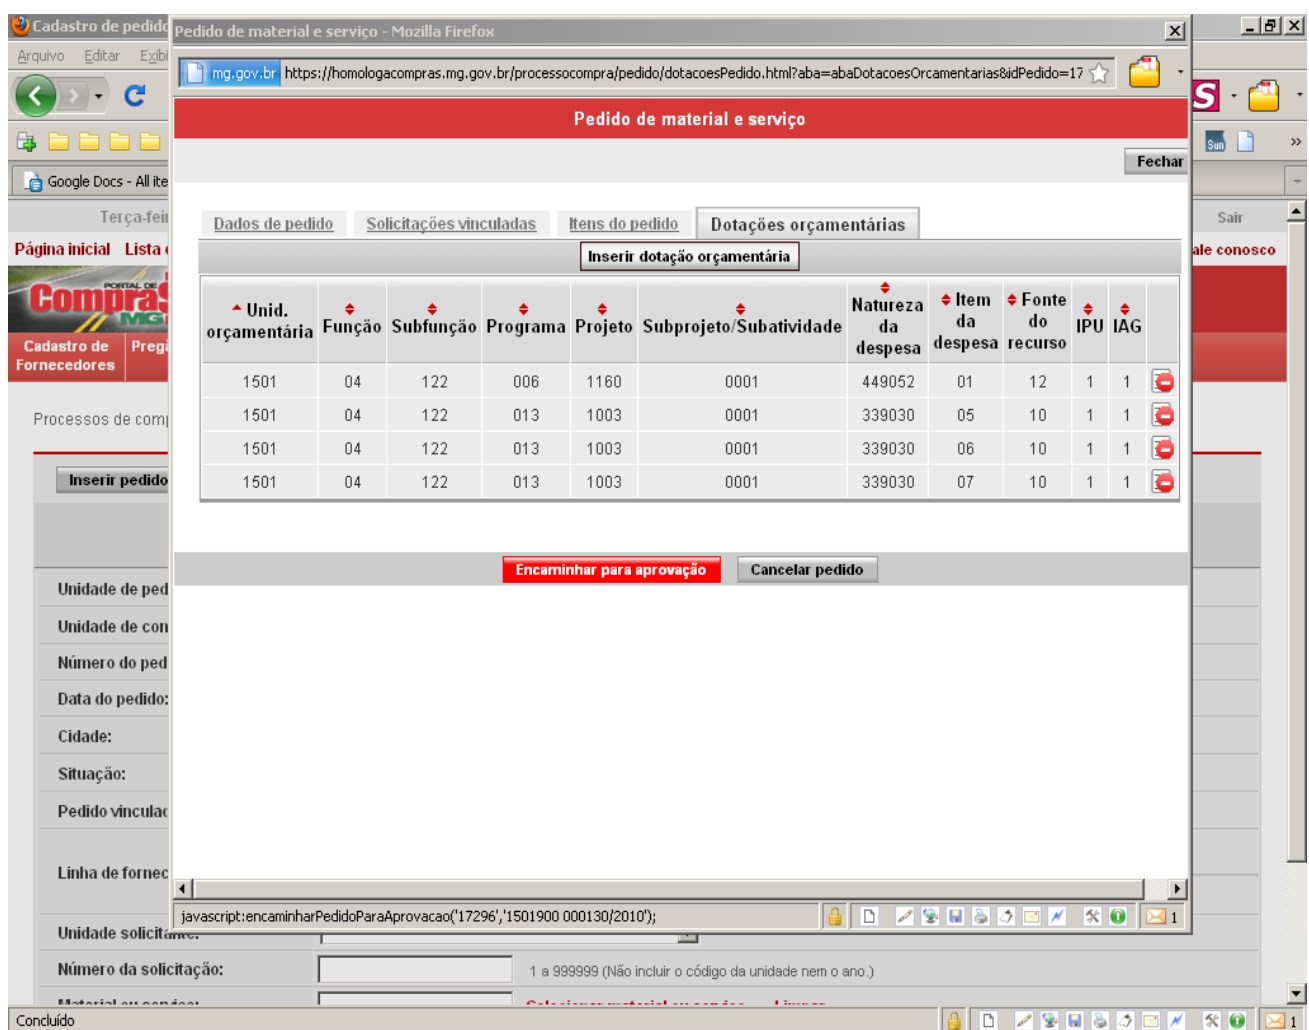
Cadastro de pedid
Arquivo Editar Exibi
Google Docs - All ite
Terça-fei
Página inicial Lista
Compras MG
Cadastro de Fornecedores
Preg
Processos de com
Inserir pedido
Unidade de ped
Unidade de con
Número do ped
Data do pedido:
Cidade:
Situação:
Pedido vincula
Linha de fornec
Unidade solicita
Número da solicitação:
1 a 999999 (Não incluir o código da unidade nem o ano.)
Sair
ale conosco
Concluído

Pedido de material e serviço - Mozilla Firefox
mg.gov.br https://homologacompras.mg.gov.br/processocompra/pedido/dotacoesPedido.html?aba=abaDotacoesOrcamentarias&idPedido=17
Pedido de material e serviço
Fechar
Dados de pedido Solicitações vinculadas Itens do pedido Dotações orçamentárias
Inserir dotação orçamentária

| Unid. orçamentária | Função | Subfunção | Programa | Projeto | Subprojeto/Subatividade | Natureza da despesa | Item da despesa | Fonte do recurso | IPU | IAG | |
|---|---|---|---|---|---|---|---|---|---|---|---|
| 1501 | 04 | 122 | 006 | 1160 | 0001 | 449052 | 01 | 12 | 1 | 1 | |
| 1501 | 04 | 122 | 013 | 1003 | 0001 | 339030 | 05 | 10 | 1 | 1 | |
| 1501 | 04 | 122 | 013 | 1003 | 0001 | 339030 | 06 | 10 | 1 | 1 | |
| 1501 | 04 | 122 | 013 | 1003 | 0001 | 339030 | 07 | 10 | 1 | 1 | |

Encaminhar para aprovação Cancelar pedido
javascript:encaminharPedidoParaAprovacao('17296','1501900 000130/2010');
1